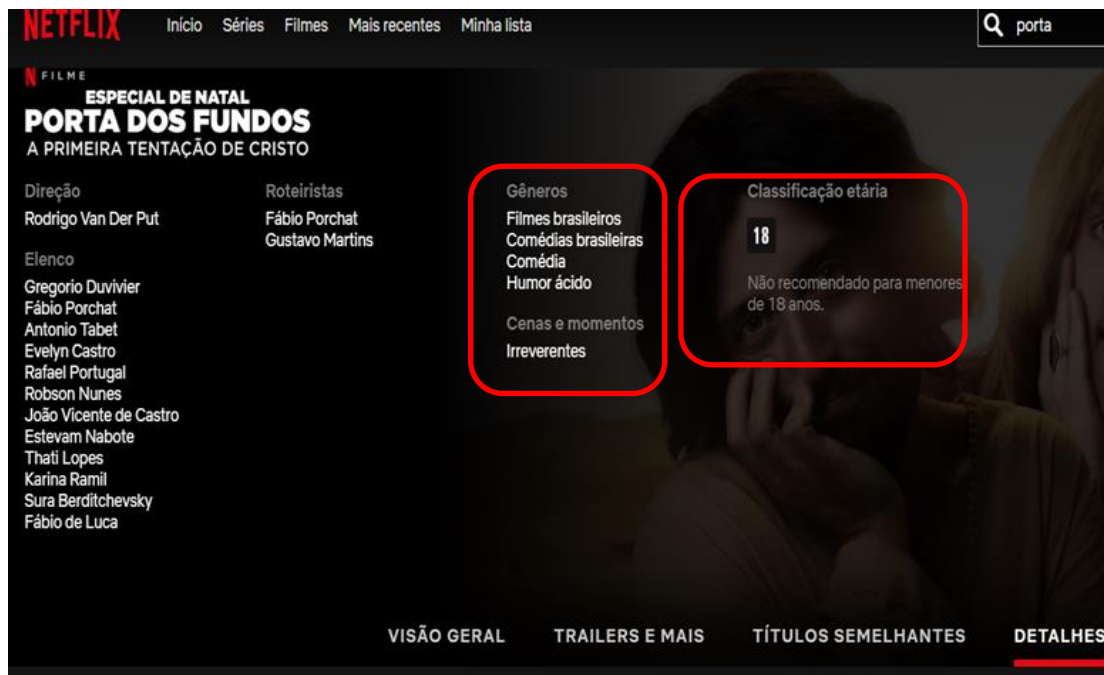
NETFLIX Início Séries Filmes Mais recentes Minha lista

porta

N FILME

ESPECIAL DE NATAL
PORTA DOS FUNDOS
A PRIMEIRA TENTAÇÃO DE CRISTO

Direção
Rodrigo Van Der Put

Elenco
Gregorio Duvivier
Fábio Porchat
Antonio Tabet
Evelyn Castro
Rafael Portugal
Robson Nunes
João Vicente de Castro
Estevam Nabote
Thati Lopes
Karina Ramil
Sura Berditchevsky
Fábio de Luca

Roteiristas
Fábio Porchat
Gustavo Martins

Gêneros
Filmes brasileiros
Comédias brasileiras
Comédia
Humor ácido

Cenas e momentos
Irreverentes

Classificação etária
18
Não recomendado para menores de 18 anos.

VISÃO GERAL TRAILERS E MAIS TÍTULOS SEMELHANTES DETALHES